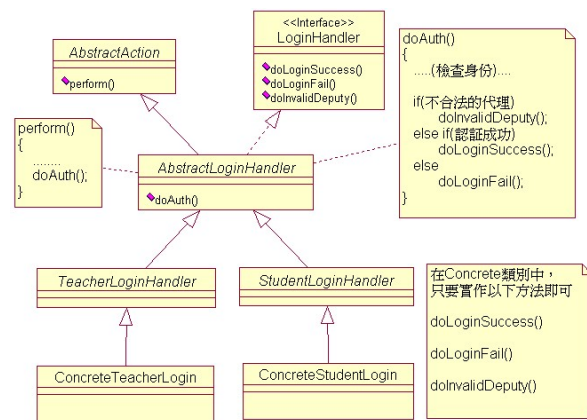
AbstractAction

perform()

<<Interface>>
LoginHandler

doLoginSuccess()
doLoginFail()
doInvalidDeputy()

doAuth()
{
.....(檢查身份).....

if(不合法的代理)
doInvalidDeputy();
else if(認証成功)
doLoginSuccess();
else
doLoginFail();
}

perform()
{
........
doAuth();
}

AbstractLoginHandler

doAuth()

TeacherLoginHandler

StudentLoginHandler

在Concrete類別中，
只要實作以下方法即可

doLoginSuccess()

doLoginFail()

doInvalidDeputy()

ConcreteTeacherLogin

ConcreteStudentLogin